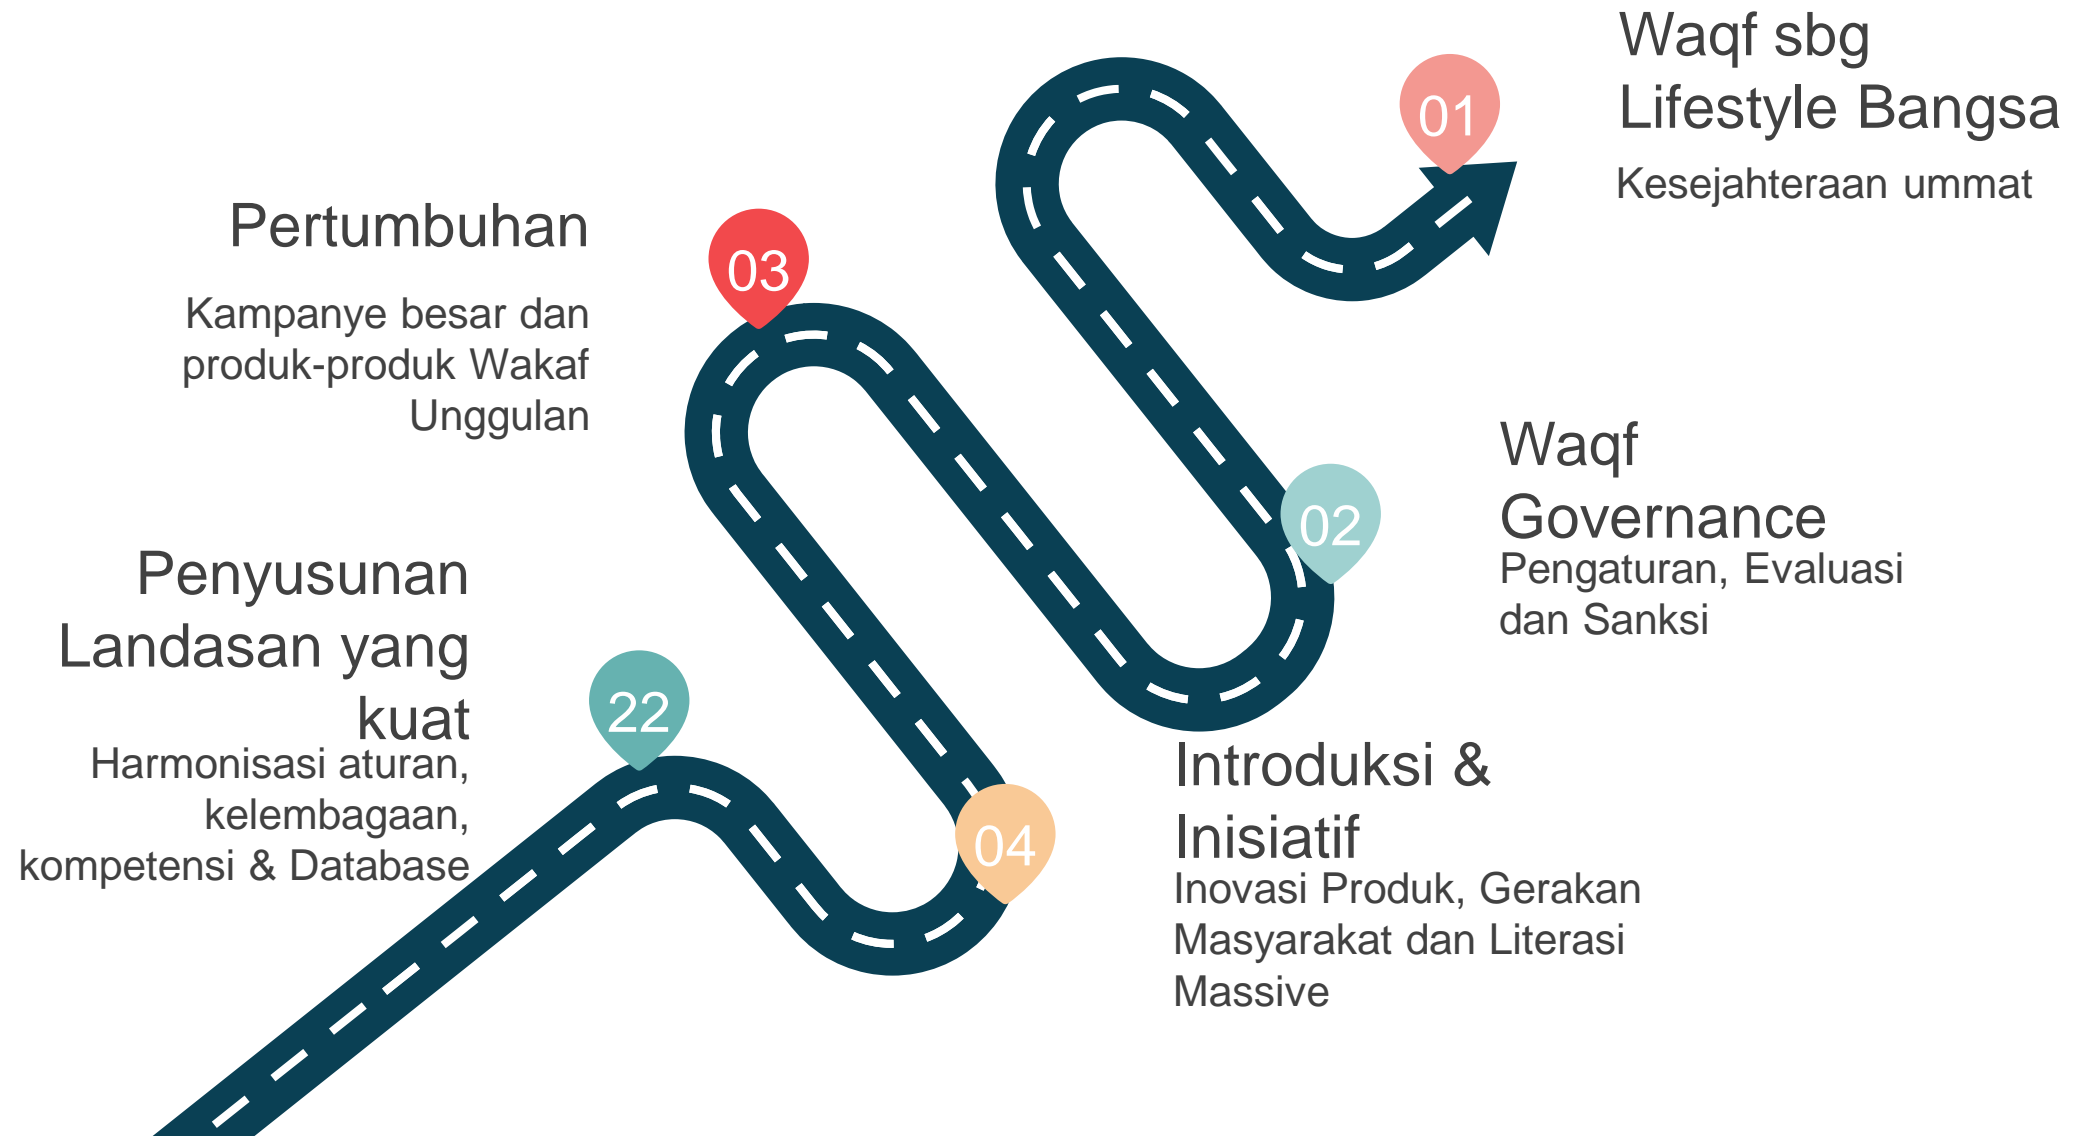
Waqf sbg Lifestyle Bangsa

01

Kesejahteraan ummat

Pertumbuhan

03

Kampanye besar dan produk-produk Wakaf Unggulan

Waqf Governance

02

Pengaturan, Evaluasi dan Sanksi

Penyusunan Landasan yang kuat

22

Harmonisasi aturan, kelembagaan, kompetensi & Database

04

Introduksi & Inisiatif

Inovasi Produk, Gerakan Masyarakat dan Literasi Massive